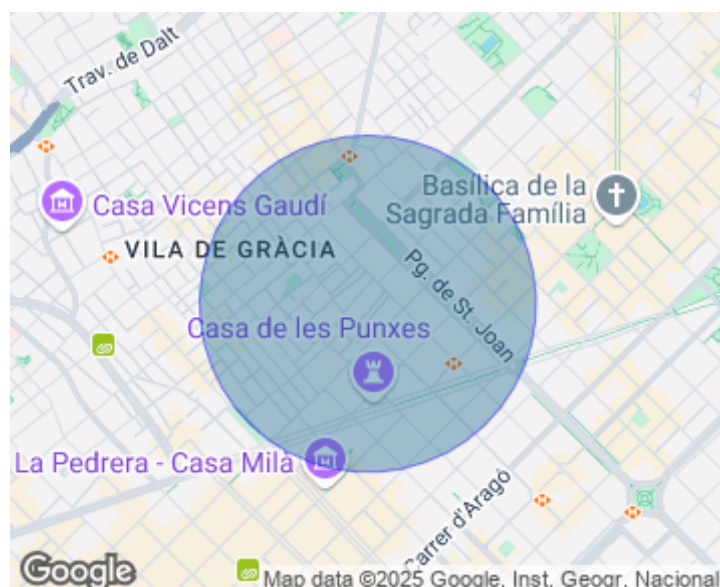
Trav. de Dalt

Casa Vicens Gaudí

VILA DE GRÀCIA

Basílica de la Sagrada Família

Pg. de St. Joan

Casa de les Punxes

La Pedrera - Casa Milà

Carrer d'Aragó

Google

Map data ©2025 Google, Inst. Geogr. Nacional